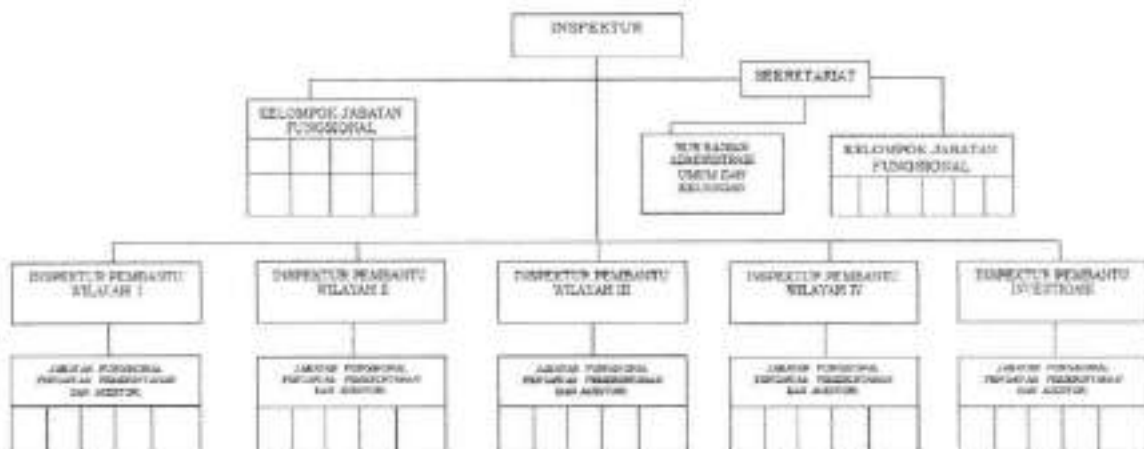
INSPEKTUR

SEKRETARIAT

KELOMPOK JABATAN FUNGSIONAL

SUB BAGIAN ADMINISTRASI UMUM DAN KEUANGAN

KELOMPOK JABATAN FUNGSIONAL

INSPEKTUR PEMBANTU WILAYAH I

INSPEKTUR PEMBANTU WILAYAH II

INSPEKTUR PEMBANTU WILAYAH III

INSPEKTUR PEMBANTU WILAYAH IV

INSPEKTUR PEMBANTU INVESTIGASI

JABATAN FUNGSIONAL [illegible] DAN AUDITOR

JABATAN FUNGSIONAL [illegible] DAN AUDITOR

JABATAN FUNGSIONAL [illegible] DAN AUDITOR

JABATAN FUNGSIONAL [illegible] DAN AUDITOR

JABATAN FUNGSIONAL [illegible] DAN AUDITOR